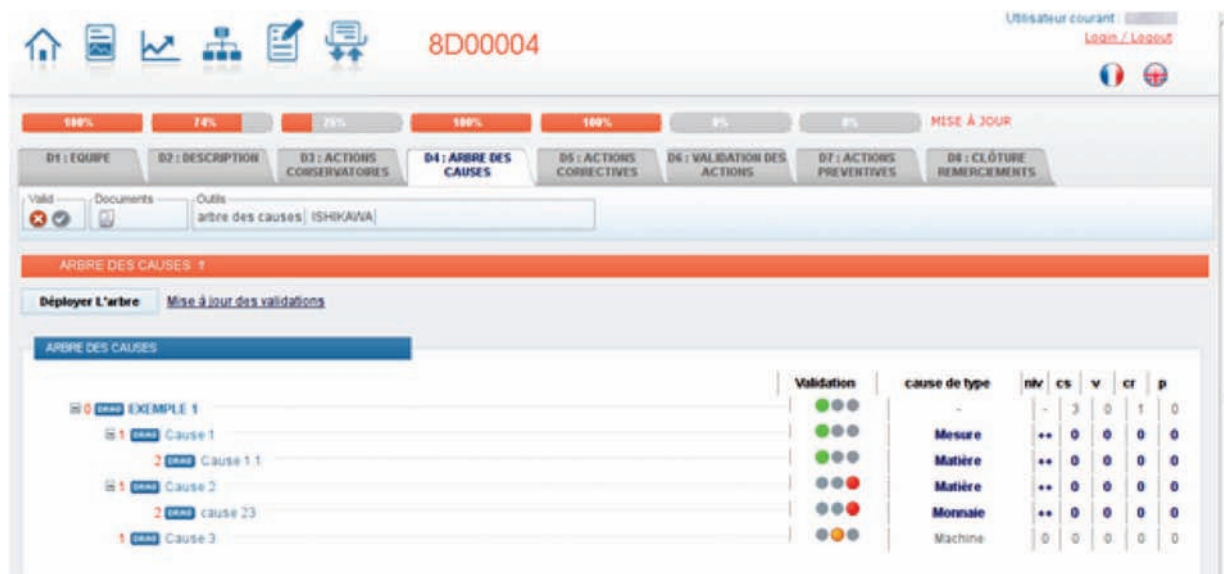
8D00004

Utilisateur courant : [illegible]
Login / Logout

100% 74% 25% 100% 100% 0% 0% MISE À JOUR

D1 : EQUIPE | D2 : DESCRIPTION | D3 : ACTIONS CONSERVATOIRES | D4 : ARBRE DES CAUSES | D5 : ACTIONS CORRECTIVES | D6 : VALIDATION DES ACTIONS | D7 : ACTIONS PREVENTIVES | D8 : CLÔTURE REMERCIEMENTS

Valid
Documents
Outils
arbre des causes ISHIKAWA

ARBRE DES CAUSES ↑

Déployer L'arbre
Mise à jour des validations

ARBRE DES CAUSES

| | Validation | cause de type | niv | cs | v | cr | p |
|---|---|---|---|---|---|---|---|
| 0 DRAG EXEMPLE 1 | | - | - | 3 | 0 | 1 | 0 |
| 1 DRAG Cause 1 | | Mesure | ++ | 0 | 0 | 0 | 0 |
| 2 DRAG Cause 1 1 | | Matière | ++ | 0 | 0 | 0 | 0 |
| 1 DRAG Cause 2 | | Matière | ++ | 0 | 0 | 0 | 0 |
| 2 DRAG cause 23 | | Monnaie | ++ | 0 | 0 | 0 | 0 |
| 1 DRAG Cause 3 | | Machine | 0 | 0 | 0 | 0 | 0 |